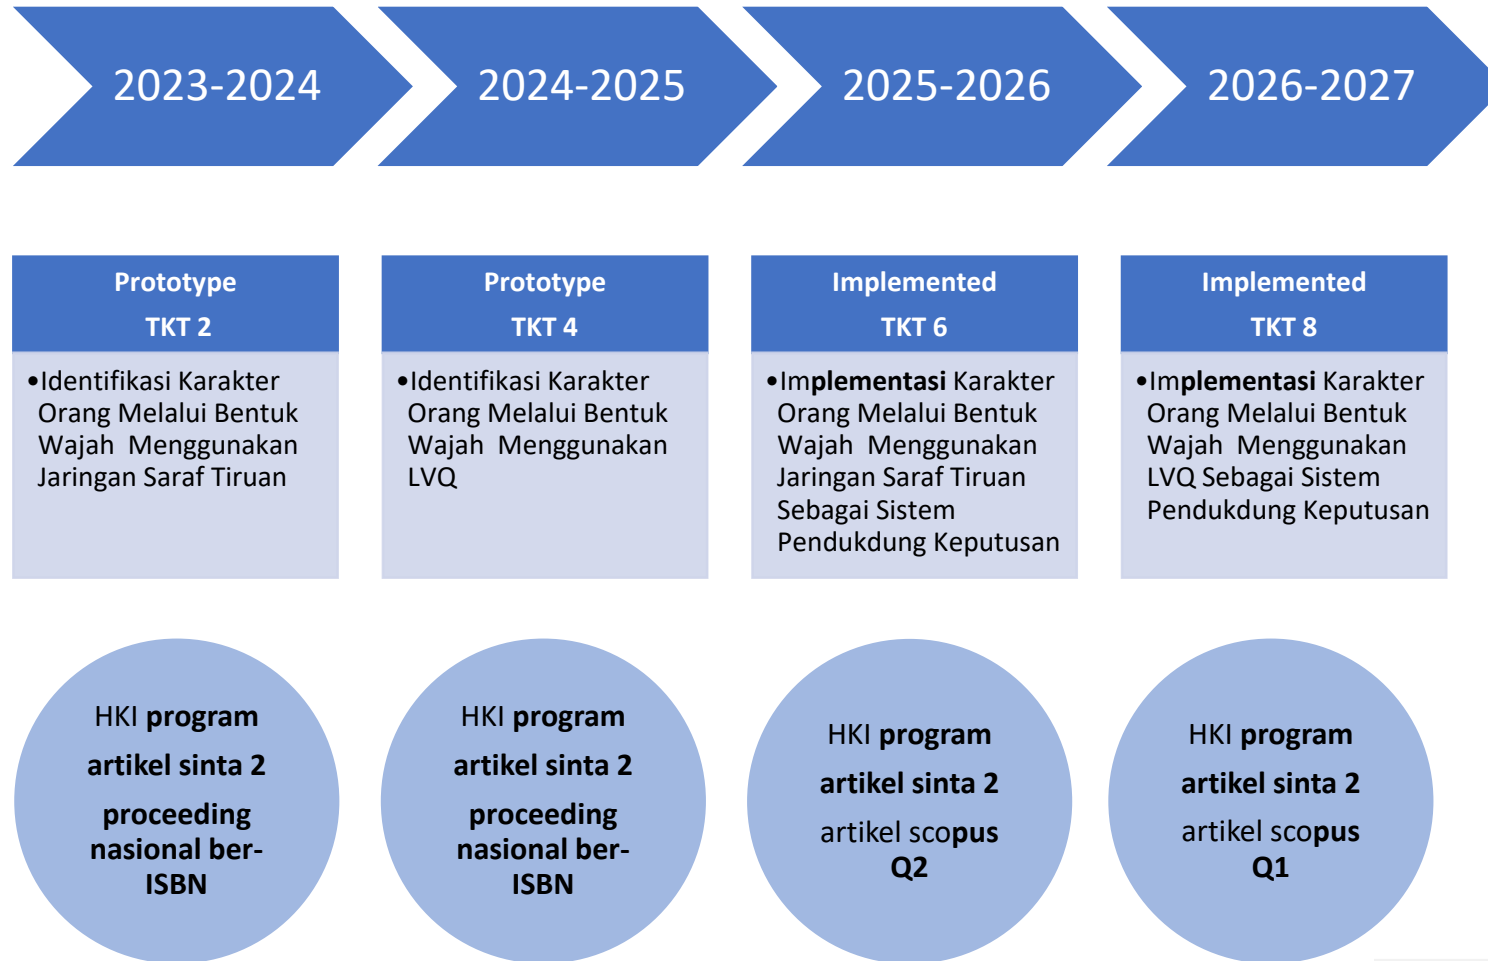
2023-2024

2024-2025

2025-2026

2026-2027

Prototype
TKT 2

•Identifikasi Karakter Orang Melalui Bentuk Wajah Menggunakan Jaringan Saraf Tiruan

Prototype
TKT 4

•Identifikasi Karakter Orang Melalui Bentuk Wajah Menggunakan LVQ

Implemented
TKT 6

•Implementasi Karakter Orang Melalui Bentuk Wajah Menggunakan Jaringan Saraf Tiruan Sebagai Sistem Pendukdung Keputusan

Implemented
TKT 8

•Implementasi Karakter Orang Melalui Bentuk Wajah Menggunakan LVQ Sebagai Sistem Pendukdung Keputusan

HKI program
artikel sinta 2
proceeding nasional ber-ISBN

HKI program
artikel sinta 2
proceeding nasional ber-ISBN

HKI program
artikel sinta 2
artikel scopus Q2

HKI program
artikel sinta 2
artikel scopus Q1